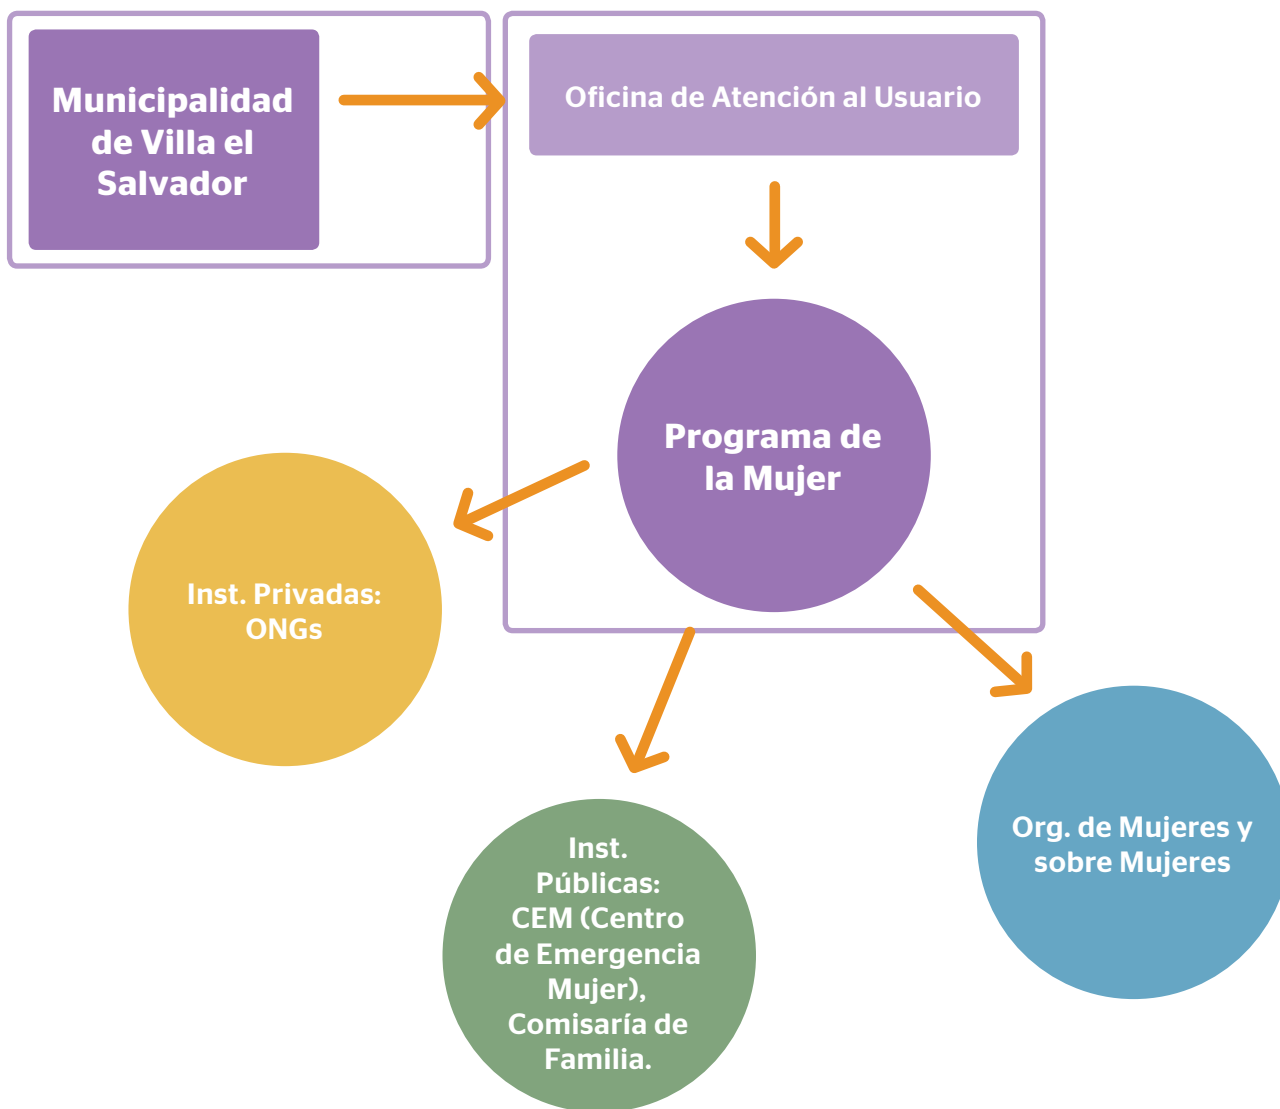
Municipalidad de Villa el Salvador

Oficina de Atención al Usuario

Programa de la Mujer

Inst. Privadas: ONGs

Inst. Públicas: CEM (Centro de Emergencia Mujer), Comisaría de Familia.

Org. de Mujeres y sobre Mujeres